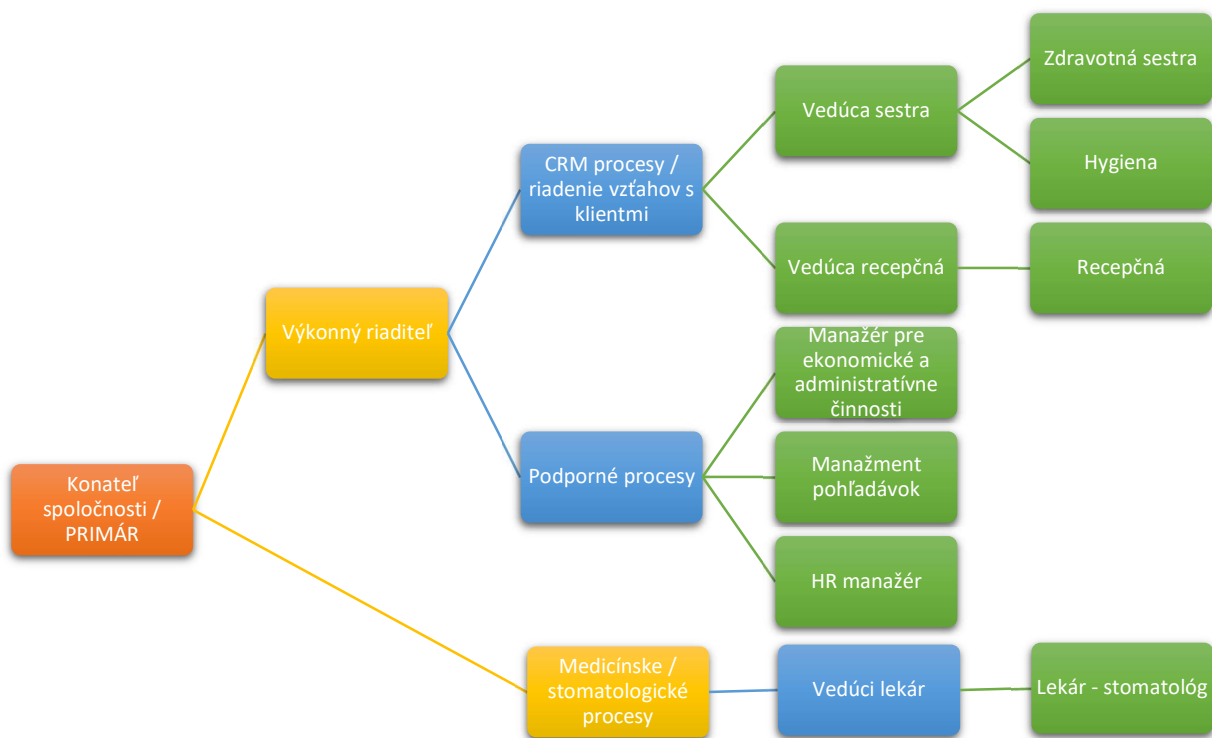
Konateľ spoločnosti / PRIMÁR

Výkonný riaditeľ

CRM procesy / riadenie vzťahov s klientmi

Vedúca sestra

Zdravotná sestra

Hygiena

Vedúca recepčná

Recepčná

Podporné procesy

Manažér pre ekonomické a administratívne činnosti

Manažment pohľadávok

HR manažér

Medicínske / stomatologické procesy

Vedúci lekár

Lekár - stomatológ